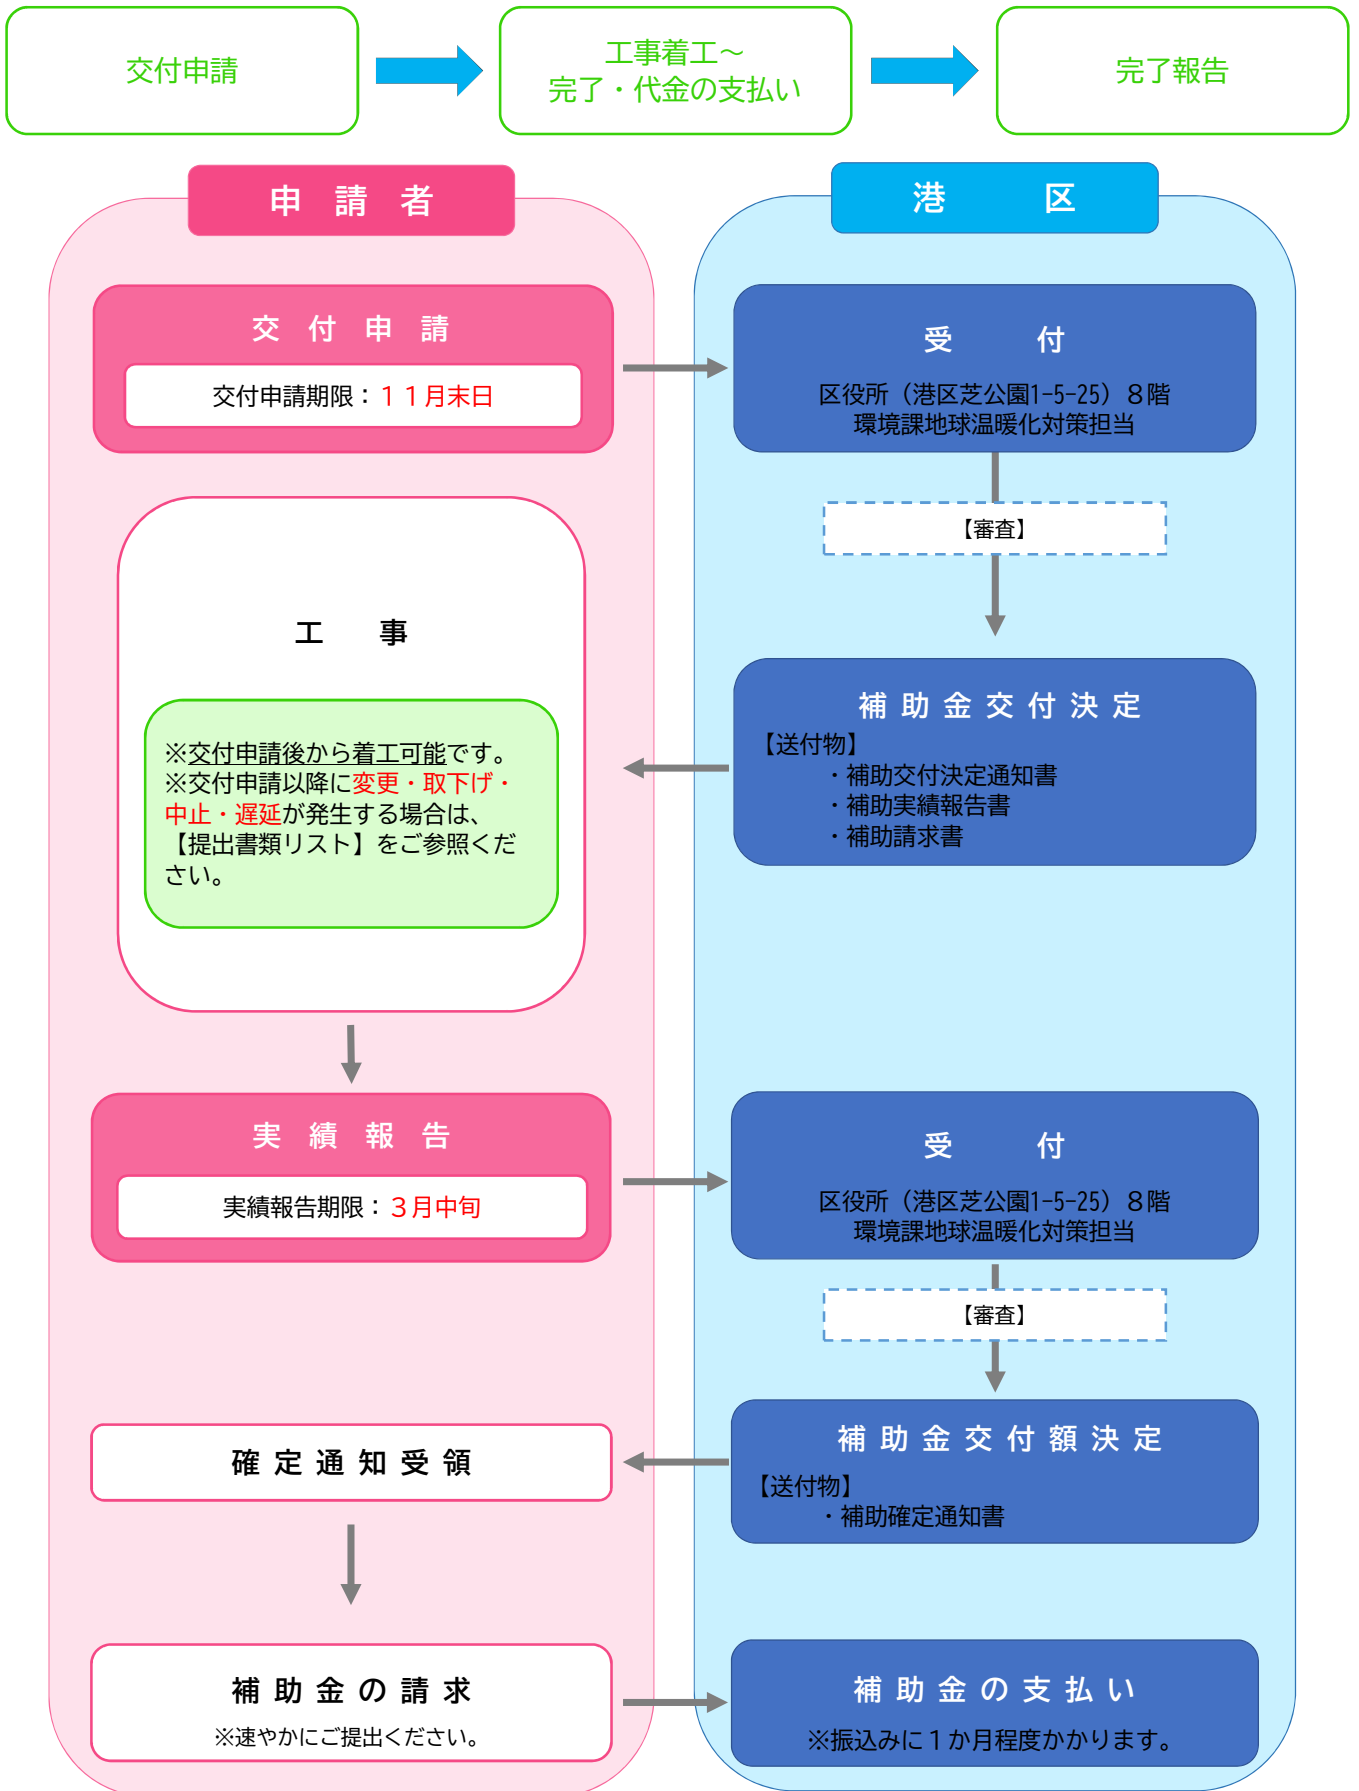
交付申請

工事着工～
完了・代金の支払い

完了報告

申 請 者

港 区

交 付 申 請

交付申請期限：１１月末日

受 付

区役所（港区芝公園1-5-25）８階
環境課地球温暖化対策担当

【審査】

工 事

※交付申請後から着工可能です。
※交付申請以降に変更・取下げ・中止・遅延が発生する場合は、【提出書類リスト】をご参照ください。

補 助 金 交 付 決 定
【送付物】
・補助交付決定通知書
・補助実績報告書
・補助請求書

実 績 報 告

実績報告期限：３月中旬

受 付

区役所（港区芝公園1-5-25）８階
環境課地球温暖化対策担当

【審査】

確 定 通 知 受 領

補 助 金 交 付 額 決 定
【送付物】
・補助確定通知書

補 助 金 の 請 求
※速やかにご提出ください。

補 助 金 の 支 払 い
※振込みに１か月程度かかります。